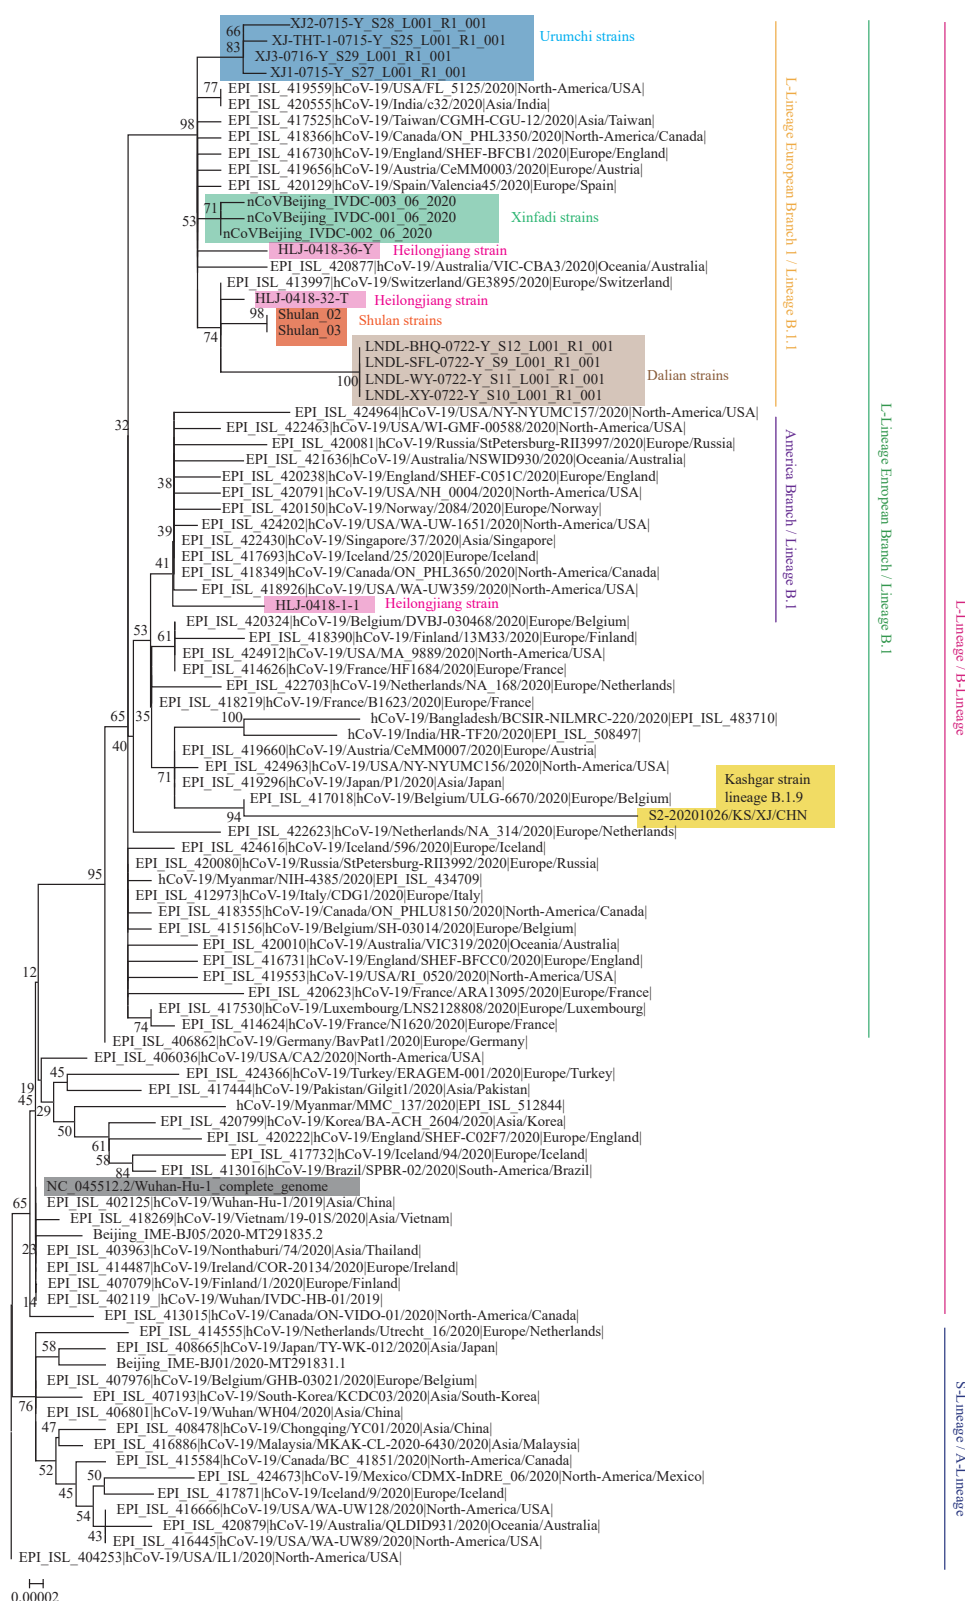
66
83
XJ2-0715-Y_S28_L001_R1_001
XJ-THT-1-0715-Y_S25_L001_R1_001
XJ3-0716-Y_S29_L001_R1_001
XJ1-0715-Y_S27_L001_R1_001
Urumchi strains
77
EPI_ISL_419559|hCoV-19/USA/FL_5125/2020|North-America/USA|
EPI_ISL_420555|hCoV-19/India/c32/2020|Asia/India|
98
EPI_ISL_417525|hCoV-19/Taiwan/CGMH-CGU-12/2020|Asia/Taiwan|
EPI_ISL_418366|hCoV-19/Canada/ON_PHL3350/2020|North-America/Canada|
EPI_ISL_416730|hCoV-19/England/SHEF-BFCB1/2020|Europe/England|
EPI_ISL_419656|hCoV-19/Austria/CeMM0003/2020|Europe/Austria|
EPI_ISL_420129|hCoV-19/Spain/Valencia45/2020|Europe/Spain|
71
53
nCoVBeijing_IVDC-003_06_2020
nCoVBeijing_IVDC-001_06_2020
nCoVBeijing_IVDC-002_06_2020
Xinfadi strains
HLJ-0418-36-Y
Heilongjiang strain
EPI_ISL_420877|hCoV-19/Australia/VIC-CBA3/2020|Oceania/Australia|
EPI_ISL_413997|hCoV-19/Switzerland/GE3895/2020|Europe/Switzerland|
HLJ-0418-32-T
Heilongjiang strain
98
Shulan_02
Shulan_03
Shulan strains
74
LNDL-BHQ-0722-Y_S12_L001_R1_001
LNDL-SFL-0722-Y_S9_L001_R1_001
100
LNDL-WY-0722-Y_S11_L001_R1_001
LNDL-XY-0722-Y_S10_L001_R1_001
Dalian strains
L-Lineage European Branch 1 / Lineage B.1.1
32
EPI_ISL_424964|hCoV-19/USA/NY-NYUMC157/2020|North-America/USA|
EPI_ISL_422463|hCoV-19/USA/WI-GMF-00588/2020|North-America/USA|
EPI_ISL_420081|hCoV-19/Russia/StPetersburg-RII3997/2020|Europe/Russia|
EPI_ISL_421636|hCoV-19/Australia/NSWID930/2020|Oceania/Australia|
38
EPI_ISL_420238|hCoV-19/England/SHEF-C051C/2020|Europe/England|
EPI_ISL_420791|hCoV-19/USA/NH_0004/2020|North-America/USA|
EPI_ISL_420150|hCoV-19/Norway/2084/2020|Europe/Norway|
39
EPI_ISL_424202|hCoV-19/USA/WA-UW-1651/2020|North-America/USA|
EPI_ISL_422430|hCoV-19/Singapore/37/2020|Asia/Singapore|
EPI_ISL_417693|hCoV-19/Iceland/25/2020|Europe/Iceland|
41
EPI_ISL_418349|hCoV-19/Canada/ON_PHL3650/2020|North-America/Canada|
EPI_ISL_418926|hCoV-19/USA/WA-UW359/2020|North-America/USA|
HLJ-0418-1-1
Heilongjiang strain
America Branch / Lineage B.1
53
EPI_ISL_420324|hCoV-19/Belgium/DVBJ-030468/2020|Europe/Belgium|
61
EPI_ISL_418390|hCoV-19/Finland/13M33/2020|Europe/Finland|
EPI_ISL_424912|hCoV-19/USA/MA_9889/2020|North-America/USA|
EPI_ISL_414626|hCoV-19/France/HF1684/2020|Europe/France|
EPI_ISL_422703|hCoV-19/Netherlands/NA_168/2020|Europe/Netherlands|
EPI_ISL_418219|hCoV-19/France/B1623/2020|Europe/France|
65
35
100
hCoV-19/Bangladesh/BCSIR-NILMRC-220/2020|EPI_ISL_483710|
hCoV-19/India/HR-TF20/2020|EPI_ISL_508497|
40
EPI_ISL_419660|hCoV-19/Austria/CeMM0007/2020|Europe/Austria|
EPI_ISL_424963|hCoV-19/USA/NY-NYUMC156/2020|North-America/USA|
71
EPI_ISL_419296|hCoV-19/Japan/P1/2020|Asia/Japan|
EPI_ISL_417018|hCoV-19/Belgium/ULG-6670/2020|Europe/Belgium|
Kashgar strain
lineage B.1.9
94
S2-20201026/KS/XJ/CHN
EPI_ISL_422623|hCoV-19/Netherlands/NA_314/2020|Europe/Netherlands|
EPI_ISL_424616|hCoV-19/Iceland/596/2020|Europe/Iceland|
EPI_ISL_420080|hCoV-19/Russia/StPetersburg-RII3992/2020|Europe/Russia|
95
hCoV-19/Myanmar/NIH-4385/2020|EPI_ISL_434709|
EPI_ISL_412973|hCoV-19/Italy/CDG1/2020|Europe/Italy|
EPI_ISL_418355|hCoV-19/Canada/ON_PHLU8150/2020|North-America/Canada|
EPI_ISL_415156|hCoV-19/Belgium/SH-03014/2020|Europe/Belgium|
EPI_ISL_420010|hCoV-19/Australia/VIC319/2020|Oceania/Australia|
EPI_ISL_416731|hCoV-19/England/SHEF-BFCC0/2020|Europe/England|
12
EPI_ISL_419553|hCoV-19/USA/RI_0520/2020|North-America/USA|
EPI_ISL_420623|hCoV-19/France/ARA13095/2020|Europe/France|
EPI_ISL_417530|hCoV-19/Luxembourg/LNS2128808/2020|Europe/Luxembourg|
74
EPI_ISL_414624|hCoV-19/France/N1620/2020|Europe/France|
EPI_ISL_406862|hCoV-19/Germany/BavPat1/2020|Europe/Germany|
L-Lineage European Branch / Lineage B.1
EPI_ISL_406036|hCoV-19/USA/CA2/2020|North-America/USA|
45
EPI_ISL_424366|hCoV-19/Turkey/ERAGEM-001/2020|Europe/Turkey|
19
45
EPI_ISL_417444|hCoV-19/Pakistan/Gilgit1/2020|Asia/Pakistan|
29
hCoV-19/Myanmar/MMC_137/2020|EPI_ISL_512844|
50
EPI_ISL_420799|hCoV-19/Korea/BA-ACH_2604/2020|Asia/Korea|
EPI_ISL_420222|hCoV-19/England/SHEF-C02F7/2020|Europe/England|
61
58
EPI_ISL_417732|hCoV-19/Iceland/94/2020|Europe/Iceland|
84
EPI_ISL_413016|hCoV-19/Brazil/SPBR-02/2020|South-America/Brazil|
NC_045512.2/Wuhan-Hu-1_complete_genome
65
EPI_ISL_402125|hCoV-19/Wuhan-Hu-1/2019|Asia/China|
EPI_ISL_418269|hCoV-19/Vietnam/19-01S/2020|Asia/Vietnam|
Beijing_IME-BJ05/2020-MT291835.2
23
EPI_ISL_403963|hCoV-19/Nonthaburi/74/2020|Asia/Thailand|
EPI_ISL_414487|hCoV-19/Ireland/COR-20134/2020|Europe/Ireland|
EPI_ISL_407079|hCoV-19/Finland/1/2020|Europe/Finland|
14
EPI_ISL_402119_|hCoV-19/Wuhan/IVDC-HB-01/2019|
EPI_ISL_413015|hCoV-19/Canada/ON-VIDO-01/2020|North-America/Canada|
L-Lineage / B-Lineage
EPI_ISL_414555|hCoV-19/Netherlands/Utrecht_16/2020|Europe/Netherlands|
58
EPI_ISL_408665|hCoV-19/Japan/TY-WK-012/2020|Asia/Japan|
Beijing_IME-BJ01/2020-MT291831.1
EPI_ISL_407976|hCoV-19/Belgium/GHB-03021/2020|Europe/Belgium|
EPI_ISL_407193|hCoV-19/South-Korea/KCDC03/2020|Asia/South-Korea|
76
EPI_ISL_406801|hCoV-19/Wuhan/WH04/2020|Asia/China|
47
EPI_ISL_408478|hCoV-19/Chongqing/YC01/2020|Asia/China|
EPI_ISL_416886|hCoV-19/Malaysia/MKAK-CL-2020-6430/2020|Asia/Malaysia|
52
EPI_ISL_415584|hCoV-19/Canada/BC_41851/2020|North-America/Canada|
50
EPI_ISL_424673|hCoV-19/Mexico/CDMX-InDRE_06/2020|North-America/Mexico|
45
EPI_ISL_417871|hCoV-19/Iceland/9/2020|Europe/Iceland|
54
EPI_ISL_416666|hCoV-19/USA/WA-UW128/2020|North-America/USA|
EPI_ISL_420879|hCoV-19/Australia/QLDID931/2020|Oceania/Australia|
43
EPI_ISL_416445|hCoV-19/USA/WA-UW89/2020|North-America/USA|
EPI_ISL_404253|hCoV-19/USA/IL1/2020|North-America/USA|
S-Lineage / A-Lineage
0.00002